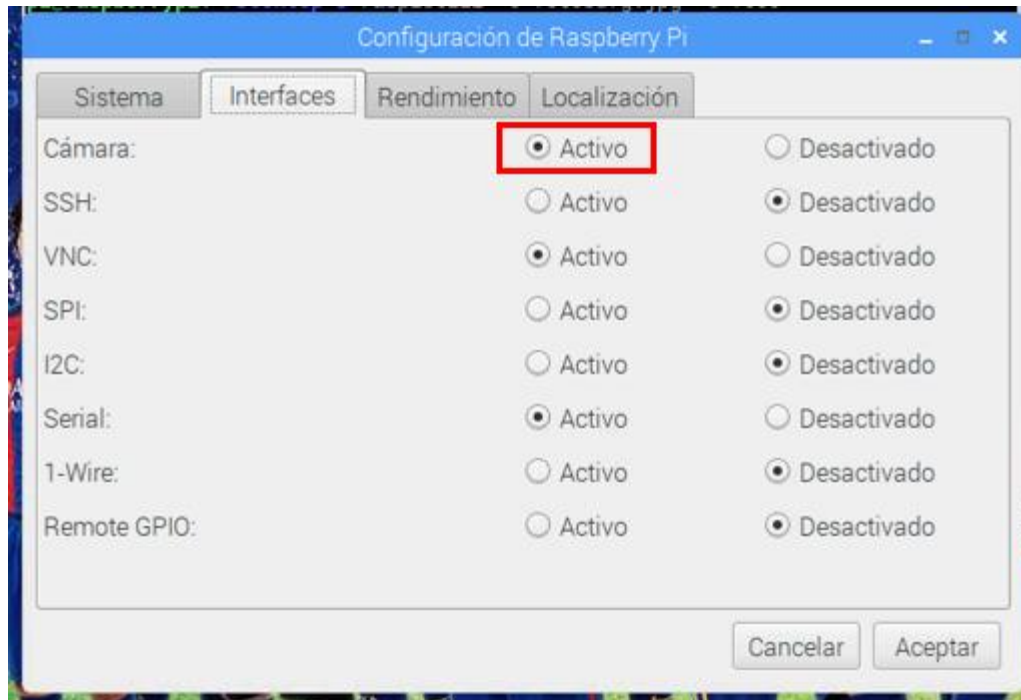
Configuración de Raspberry Pi

Sistema | Interfaces | Rendimiento | Localización

| | | |
|---|---|---|
| Cámara: | Activo | Desactivado |
| SSH: | Activo | Desactivado |
| VNC: | Activo | Desactivado |
| SPI: | Activo | Desactivado |
| I2C: | Activo | Desactivado |
| Serial: | Activo | Desactivado |
| 1-Wire: | Activo | Desactivado |
| Remote GPIO: | Activo | Desactivado |

Cancelar Aceptar